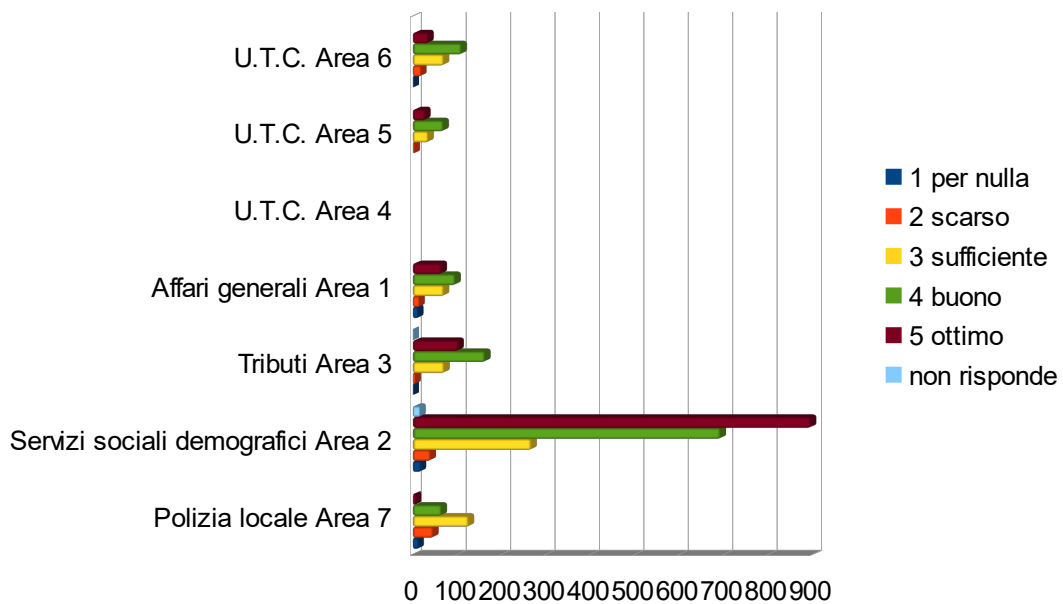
U.T.C. Area 6
U.T.C. Area 5
U.T.C. Area 4
Affari generali Area 1
Tributi Area 3
Servizi sociali demografici Area 2
Polizia locale Area 7

0 100 200 300 400 500 600 700 800 900

1 per nulla
2 scarso
3 sufficiente
4 buono
5 ottimo
non risponde